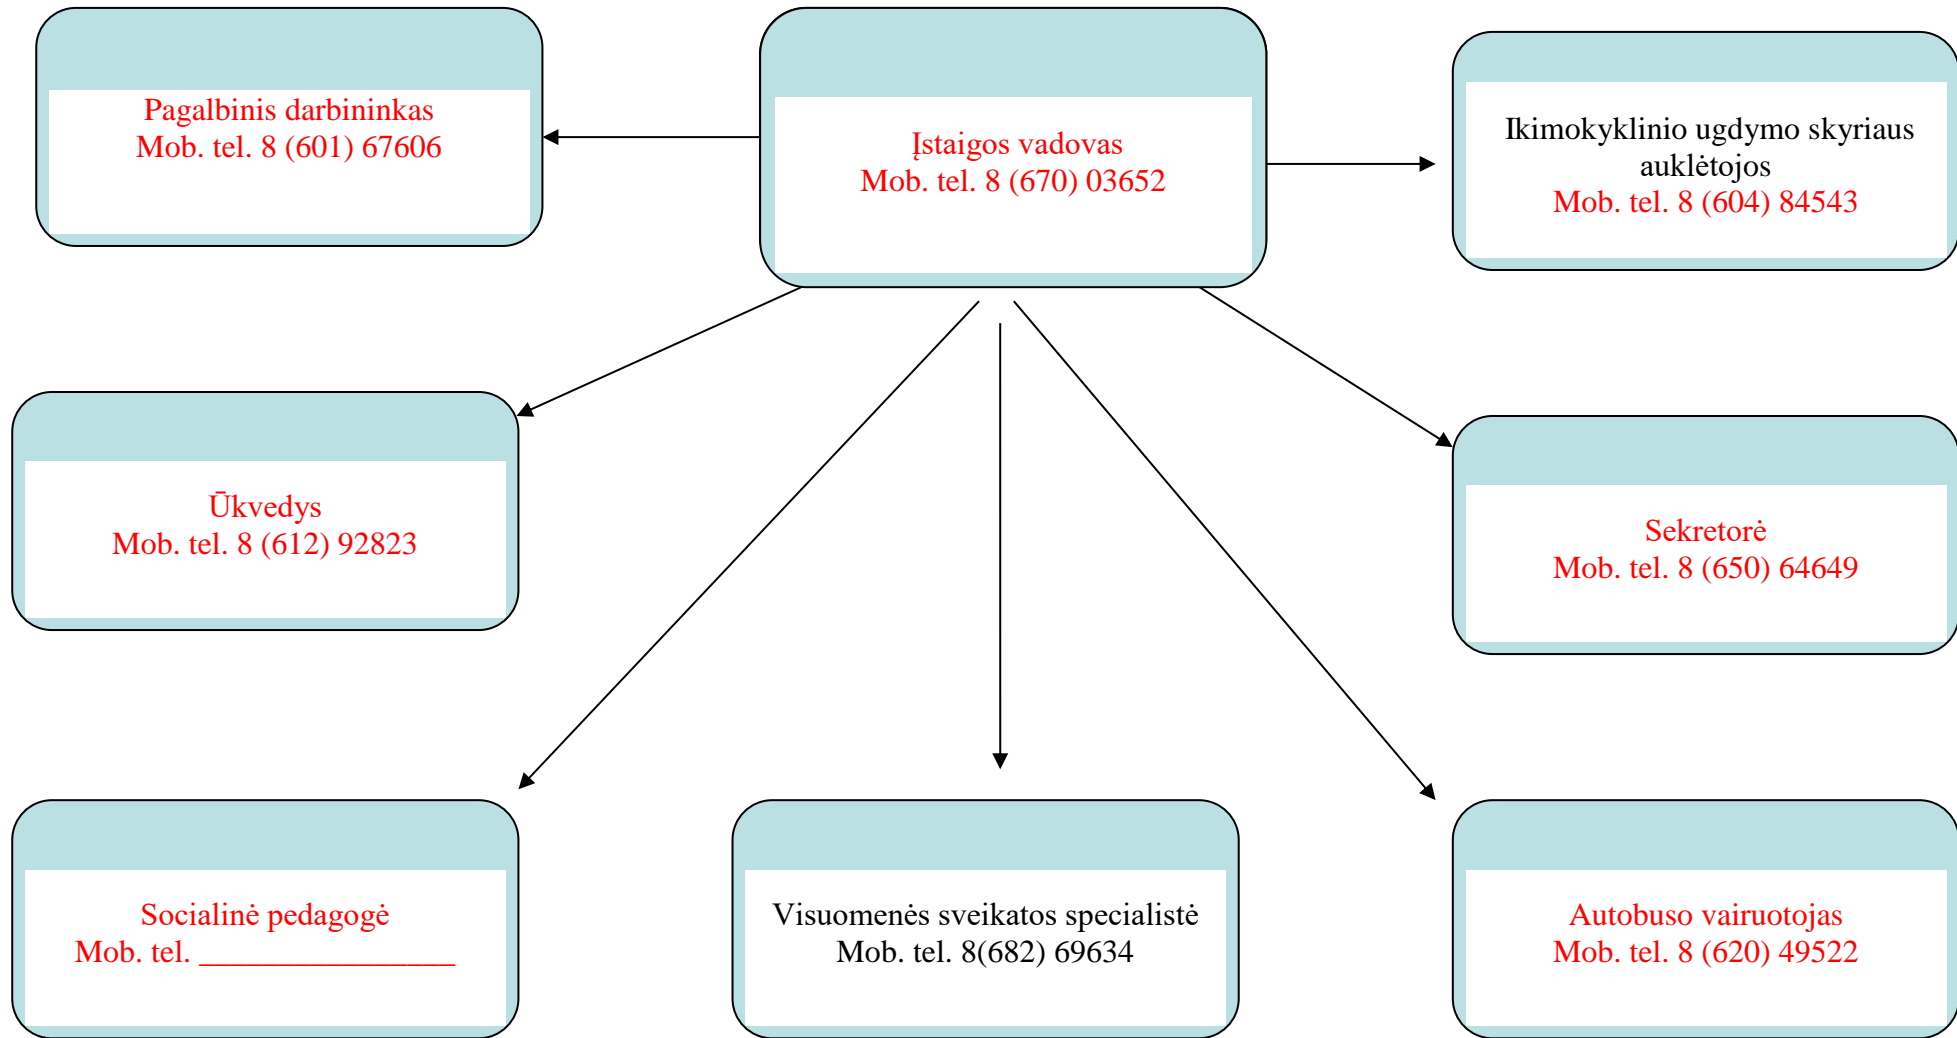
Pagalbinis darbininkas
Mob. tel. 8 (601) 67606

Įstaigos vadovas
Mob. tel. 8 (670) 03652

Ikimokyklinio ugdymo skyriaus auklėtojos
Mob. tel. 8 (604) 84543

Ūkvedys
Mob. tel. 8 (612) 92823

Sekretorė
Mob. tel. 8 (650) 64649

Socialinė pedagogė
Mob. tel. ________________

Visuomenės sveikatos specialistė
Mob. tel. 8(682) 69634

Autobuso vairuotojas
Mob. tel. 8 (620) 49522